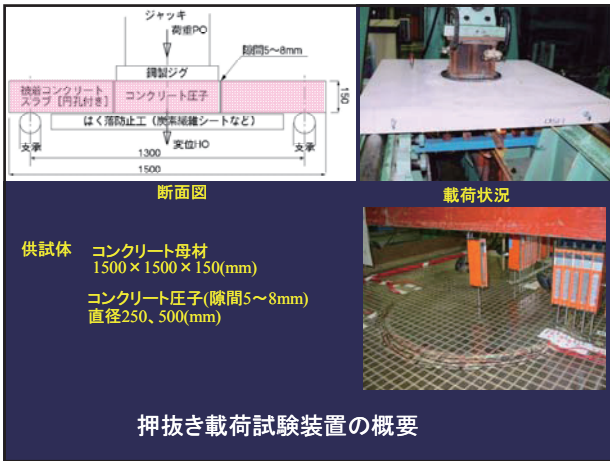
ジャッキ

荷重PO

隙間5～8mm

鋼製ジグ

被着コンクリートスラブ［円孔付き］

コンクリート圧子

150

はく落防止工（炭素繊維シートなど）

支承

変位HO

支承

1300

1500

断面図

載荷状況

供試体

コンクリート母材
1500×1500×150(mm)

コンクリート圧子(隙間5～8mm)
直径250、500(mm)

押抜き載荷試験装置の概要